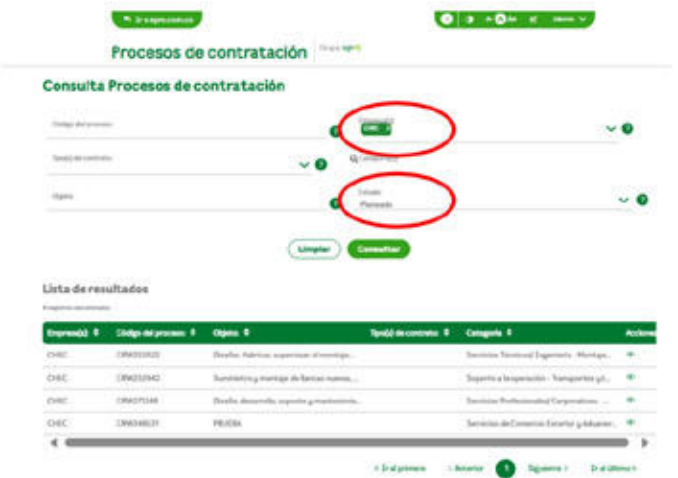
Ir a epm.com.co

Procesos de contratación

Grupo epm

Consulta Procesos de contratación

Código del proceso

Empresa(s)
CHEC

Tipo(s) de contrato

Categoría

Objeto

Estado
Planeado

Limpiar Consultar

Lista de resultados

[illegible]

| Empresa(s) | Código del proceso | Objeto | Tipo(s) de contrato | Categoría | Acciones |
|---|---|---|---|---|---|
| CHEC | CRW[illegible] | Diseño, fabricar, suministrar el montaje... | | Servicios Técnicos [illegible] Ingeniería - Montaje... | |
| CHEC | CRW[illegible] | Suministro y montaje de líneas nuevas... | | Soporte a la operación - Transportes y L... | |
| CHEC | CRW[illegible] | Diseño, desarrollo, soporte y mantenimie... | | Servicios Profesionales Corporativos... | |
| CHEC | CRW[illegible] | PRUEBA | | Servicios de Comercio Exterior y Aduaner... | |

« Ir al primero ‹ Anterior 1 Siguiente › Ir al último »